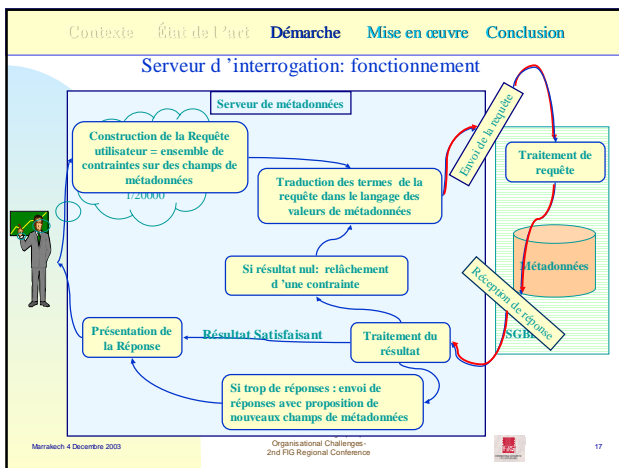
Contexte État de l'art Démarche Mise en œuvre Conclusion

Serveur d 'interrogation: fonctionnement

Serveur de métadonnées

Construction de la Requête utilisateur = ensemble de contraintes sur des champs de métadonnées

1/20000

Traduction des termes de la requête dans le langage des valeurs de métadonnées

Envoi de la requête

Traitement de requête

Métadonnées

SGBD

Réception de réponse

Si résultat nul: relâchement d 'une contrainte

Présentation de la Réponse

Résultat Satisfaisant

Traitement du résultat

Si trop de réponses : envoi de réponses avec proposition de nouveaux champs de métadonnées

Marrakech 4 Decembre 2003

Organisational Challenges- 2nd FIG Regional Conference

17